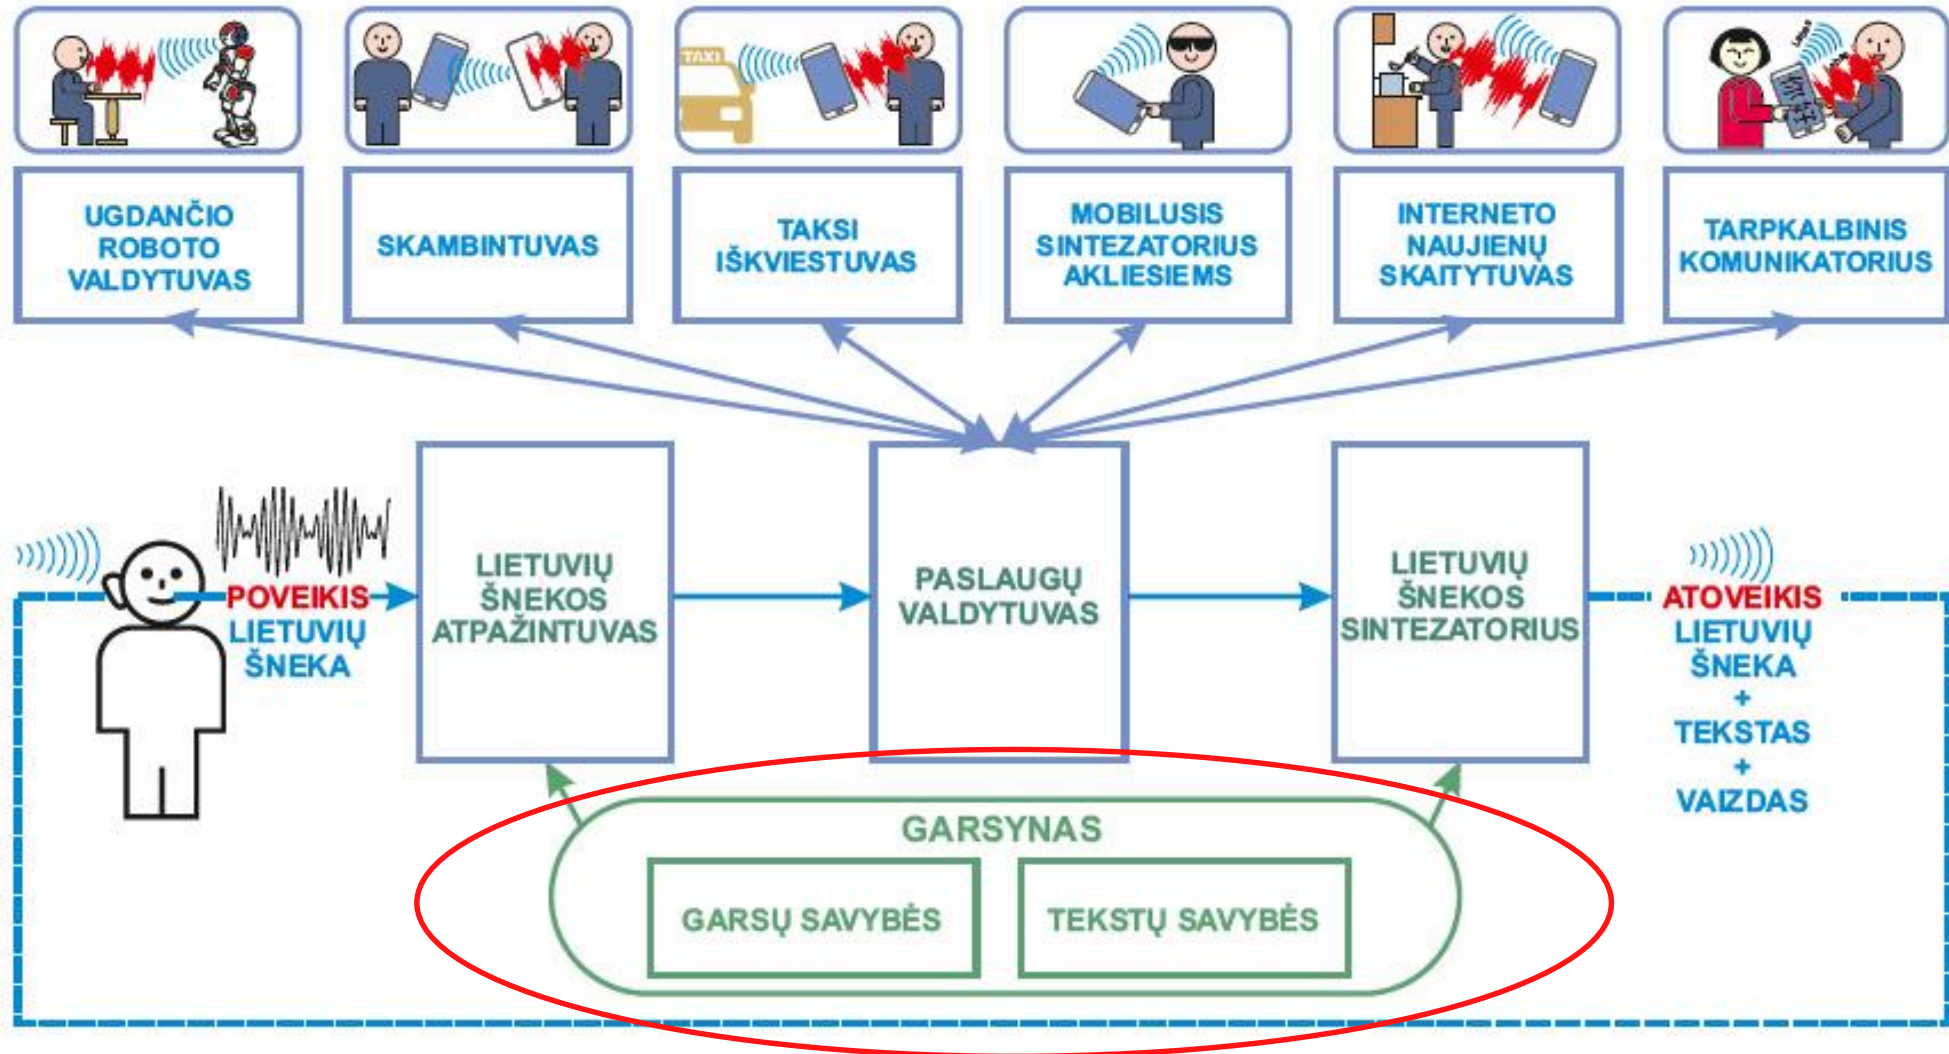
TAXI

UGDANČIO ROBOTO VALDYTUVAS

SKAMBINTUVAS

TAKSI IŠKVIESTUVAS

MOBILUSIS SINTEZATORIUS AKLIESIEMS

INTERNETO NAUJIENŲ SKAITYTUVAS

TARPKALBINIS KOMUNIKATORIUS

POVEIKIS LIETUVIŲ ŠNEKA

LIETUVIŲ ŠNEKOS ATPAŽINTUVAS

PASLAUGŲ VALDYTUVAS

LIETUVIŲ ŠNEKOS SINTEZATORIUS

ATOVEIKIS LIETUVIŲ ŠNEKA + TEKSTAS + VAIZDAS

GARSYNAS

GARSŲ SAVYBĖS

TEKSTŲ SAVYBĖS